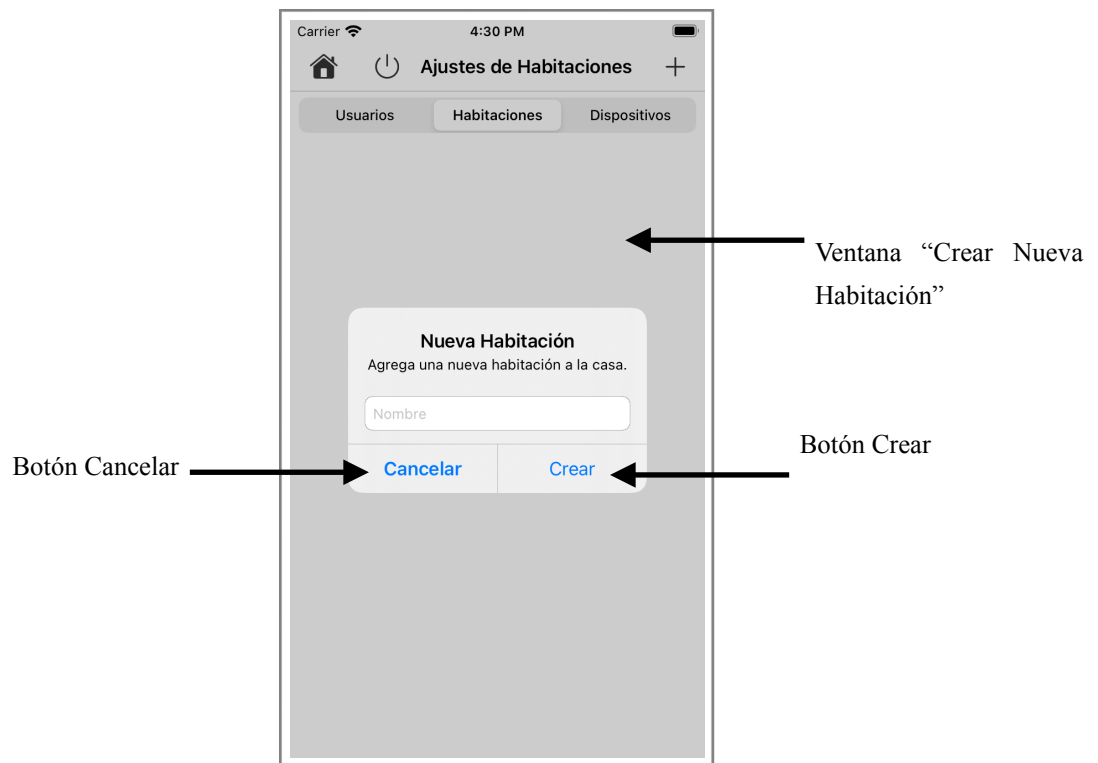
Carrier 4:30 PM

Ajustes de Habitaciones +

Usuarios Habitaciones Dispositivos

Ventana "Crear Nueva Habitación"

Nueva Habitación
Agrega una nueva habitación a la casa.

Nombre

Botón Cancelar

Cancelar

Crear

Botón Crear